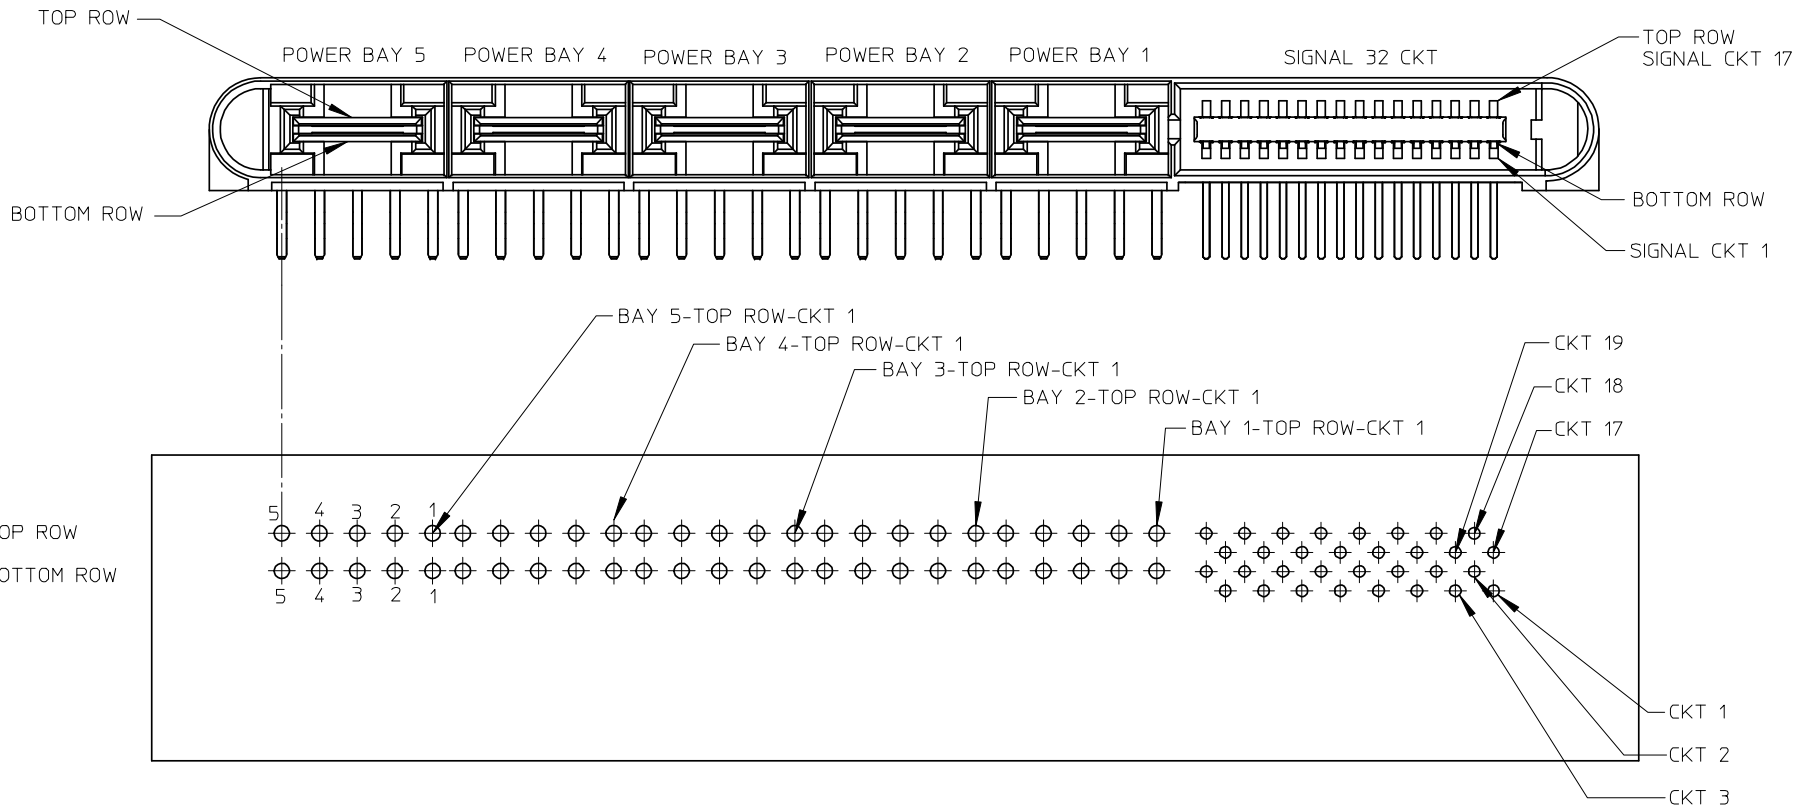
TOP ROW

POWER BAY 5 POWER BAY 4 POWER BAY 3 POWER BAY 2 POWER BAY 1 SIGNAL 32 CKT

TOP ROW
SIGNAL CKT 17

BOTTOM ROW

BOTTOM ROW

SIGNAL CKT 1

BAY 5-TOP ROW-CKT 1

BAY 4-TOP ROW-CKT 1

BAY 3-TOP ROW-CKT 1

BAY 2-TOP ROW-CKT 1

BAY 1-TOP ROW-CKT 1

CKT 19

CKT 18

CKT 17

5 4 3 2 1

OP ROW

OTTOM ROW

5 4 3 2 1

CKT 1

CKT 2

CKT 3